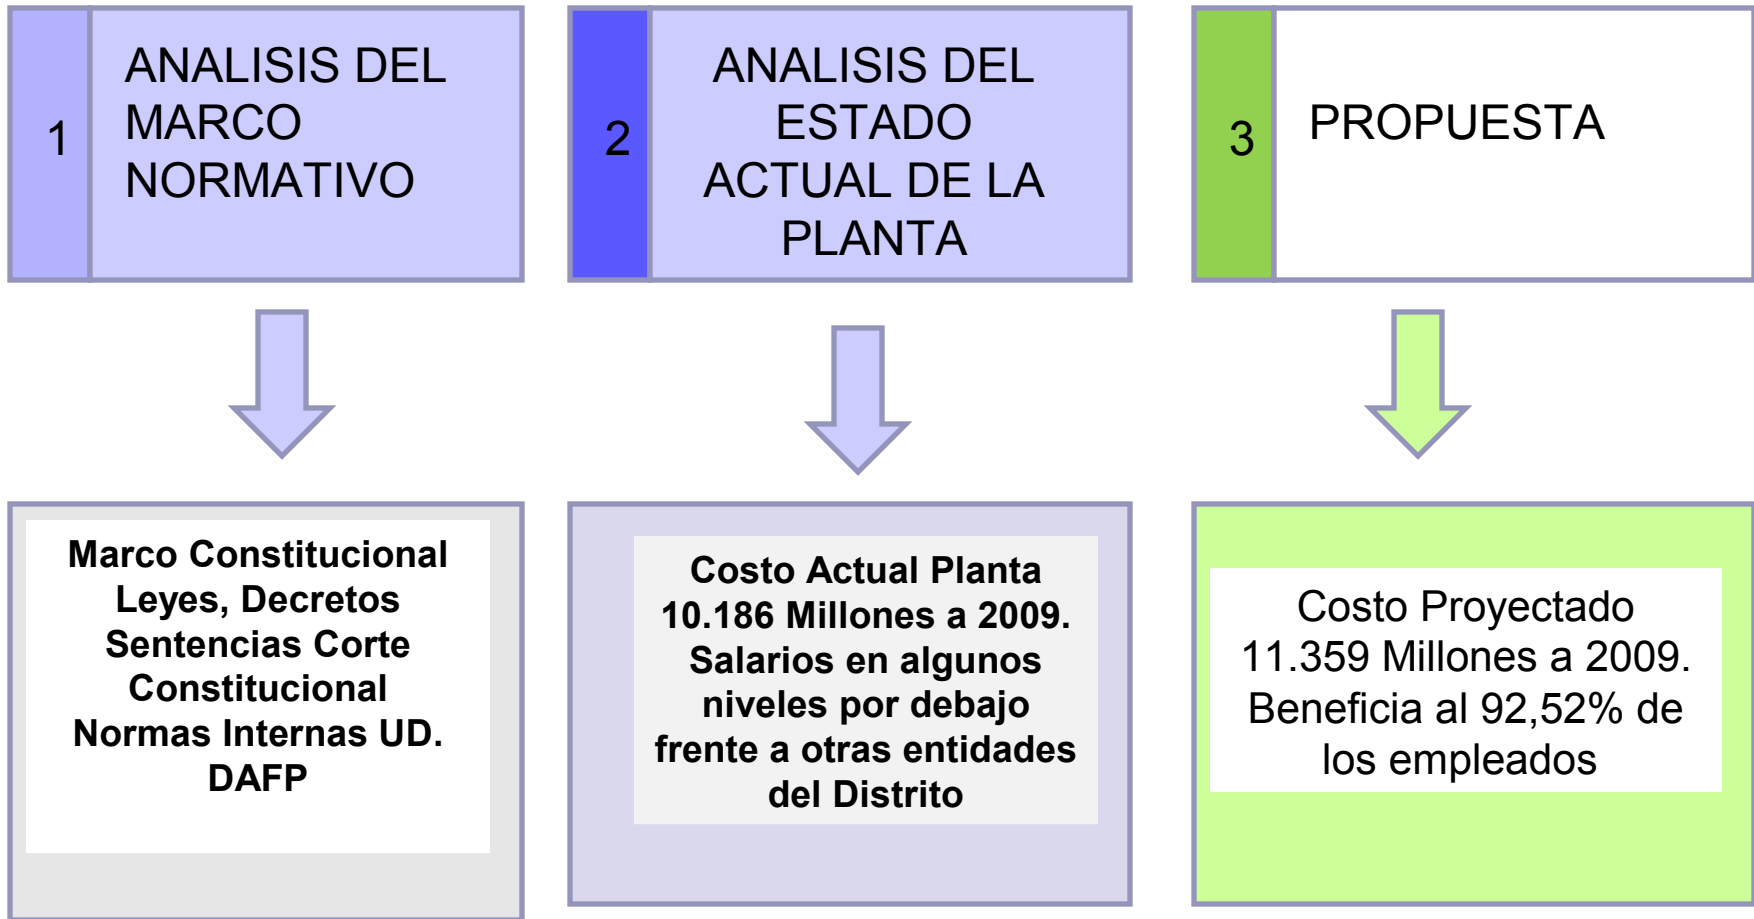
1

ANALISIS DEL MARCO NORMATIVO

2

ANALISIS DEL ESTADO ACTUAL DE LA PLANTA

3

PROPUESTA

Marco Constitucional
Leyes, Decretos
Sentencias Corte Constitucional
Normas Internas UD.
DAFP

Costo Actual Planta 10.186 Millones a 2009.
Salarios en algunos niveles por debajo frente a otras entidades del Distrito

Costo Proyectado 11.359 Millones a 2009.
Beneficia al 92,52% de los empleados